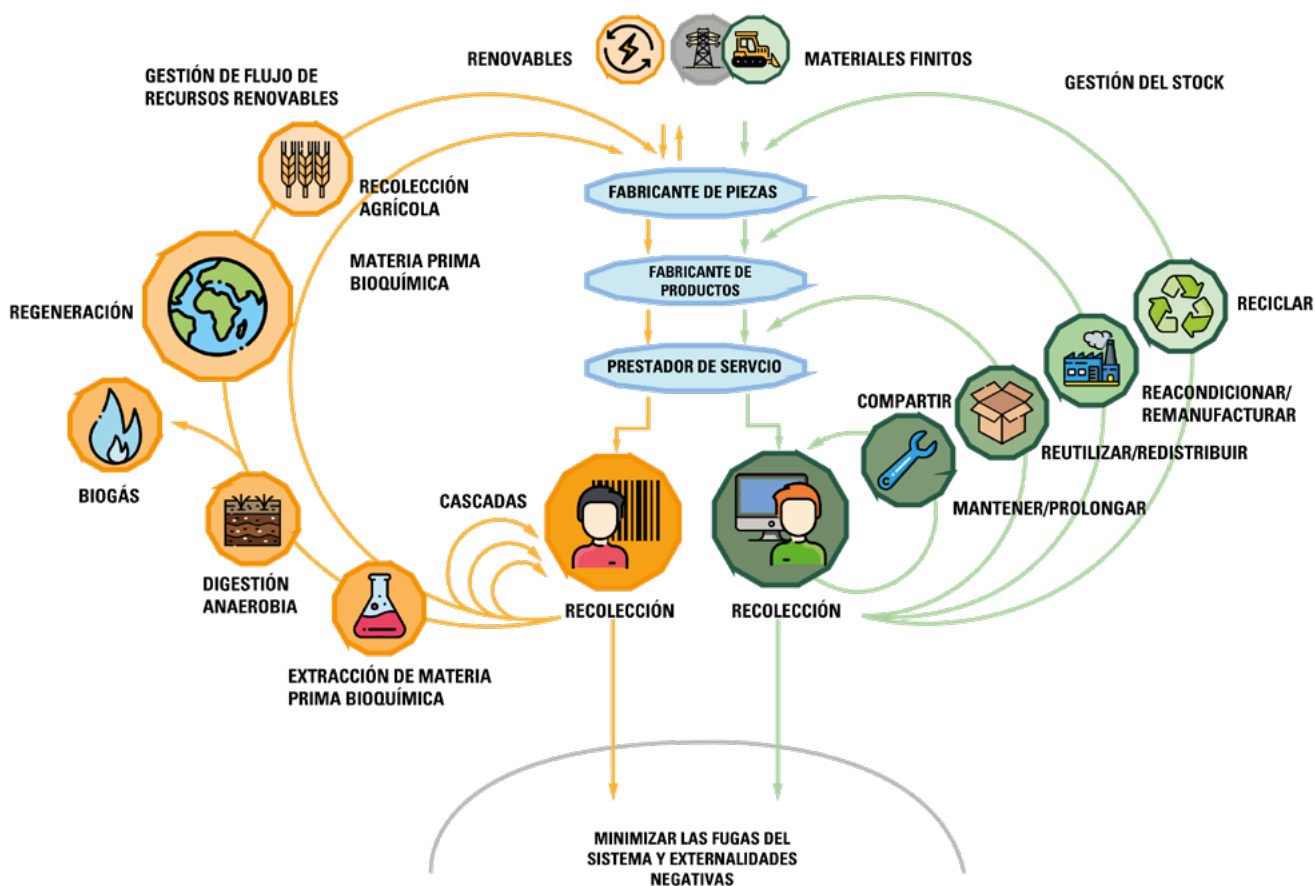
RENOVABLES

MATERIALES FINITOS

GESTIÓN DE FLUJO DE RECURSOS RENOVABLES

GESTIÓN DEL STOCK

RECOLECCIÓN AGRÍCOLA

FABRICANTE DE PIEZAS

MATERIA PRIMA BIOQUÍMICA

FABRICANTE DE PRODUCTOS

REGENERACIÓN

RECICLAR

PRESTADOR DE SERVCIO

REACONDICIONAR/ REMANUFACTURAR

COMPARTIR

REUTILIZAR/REDISTRIBUIR

BIOGÁS

CASCADAS

MANTENER/PROLONGAR

DIGESTIÓN ANAEROBIA

RECOLECCIÓN

RECOLECCIÓN

EXTRACCIÓN DE MATERIA PRIMA BIOQUÍMICA

MINIMIZAR LAS FUGAS DEL SISTEMA Y EXTERNALIDADES NEGATIVAS